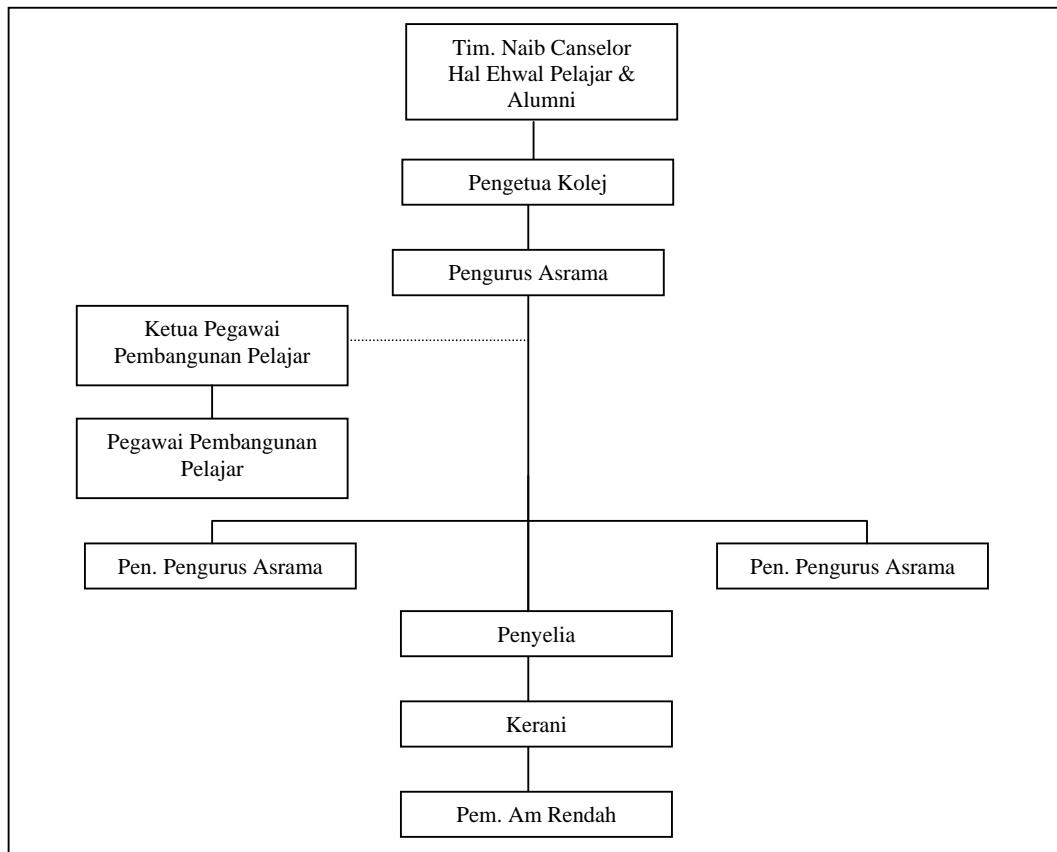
Tim. Naib Canselor Hal Ehwal Pelajar & Alumni

Pengetua Kolej

Pengurus Asrama

Ketua Pegawai Pembangunan Pelajar

Pegawai Pembangunan Pelajar

Pen. Pengurus Asrama

Pen. Pengurus Asrama

Penyelia

Kerani

Pem. Am Rendah